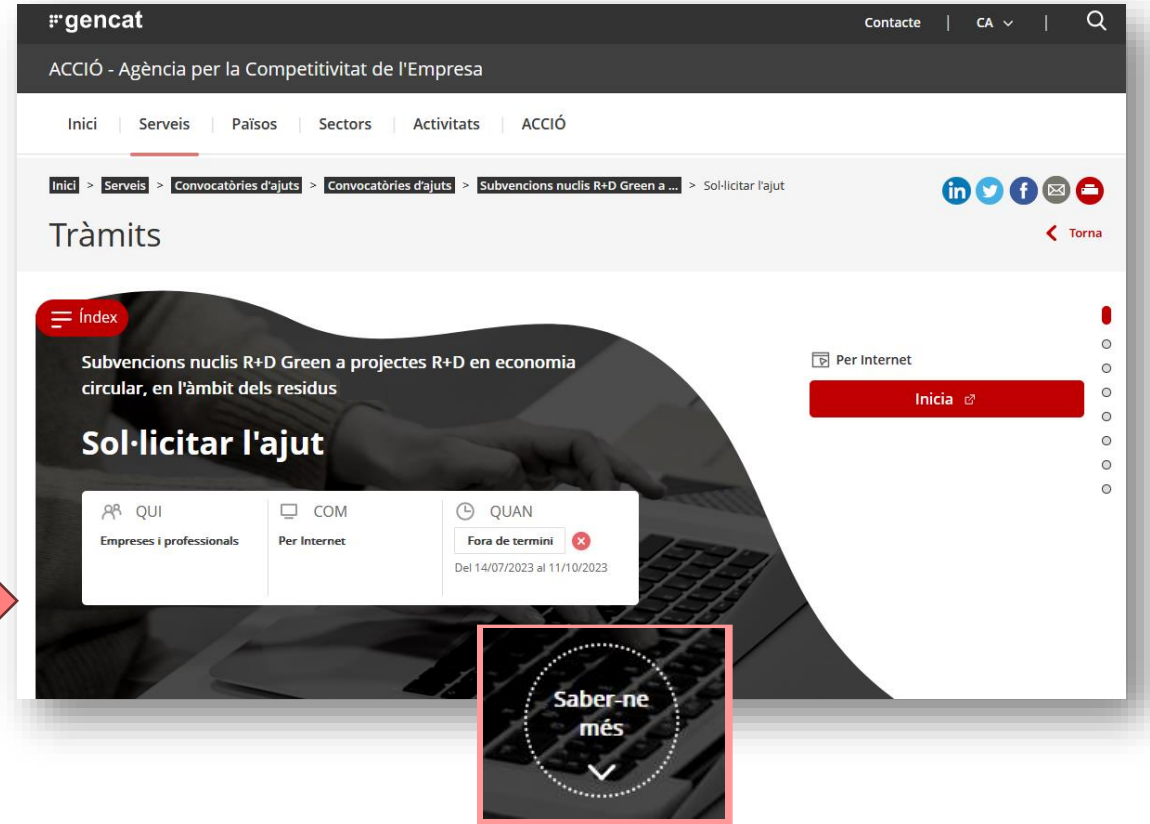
gencat

Contacte | CA | 

ACCIÓ - Agència per la Competitivitat de l'Empresa

Inici | Serveis | Països | Sectors | Activitats | ACCIÓ

Inici > Serveis > Convocatòries d'ajuts > Convocatòries d'ajuts > Subvencions nuclis R+D Green a ... > Sol·licitar l'ajut

Tràmits

Torna

Índex

Subvencions nuclis R+D Green a projectes R+D en economia circular, en l'àmbit dels residus

Sol·licitar l'ajut

QUI
Empreses i professionals

COM
Per Internet

QUAN
Fora de termini
Del 14/07/2023 al 11/10/2023

Per Internet

Inicia

Saber-ne més